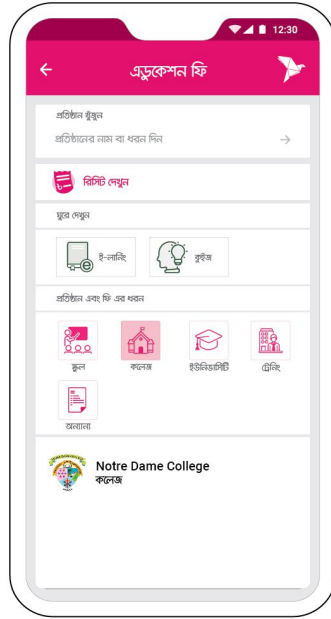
12:30

এডুকেশন ফি

প্রতিষ্ঠান খুঁজুন

প্রতিষ্ঠানের নাম বা ধরন দিন

রিসিট দেখুন

ঘুরে দেখুন

ই-লার্নিং

কুইজ

প্রতিষ্ঠান এবং ফি এর ধরন

স্কুল

কলেজ

ইউনিভার্সিটি

ট্রেনিং

অন্যান্য

Notre Dame College
কলেজ